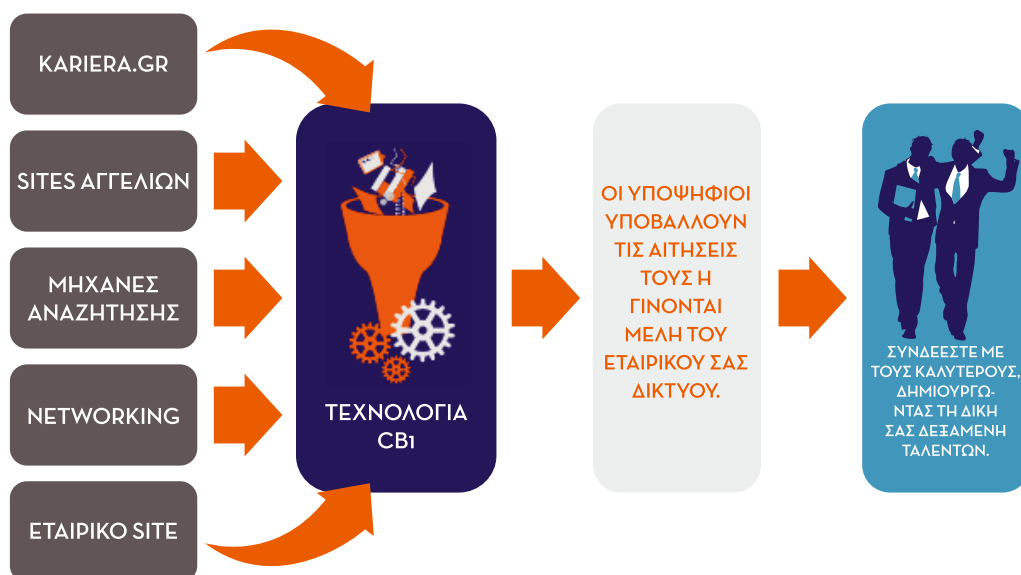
KARIERA.GR

SITES ΑΓΓΕΛΙΩΝ

ΜΗΧΑΝΕΣ ΑΝΑΖΗΤΗΣΗΣ

NETWORKING

ΕΤΑΙΡΙΚΟ SITE

ΤΕΧΝΟΛΟΓΙΑ CB1

ΟΙ ΥΠΟΨΗΦΙΟΙ ΥΠΟΒΑΛΛΟΥΝ ΤΙΣ ΑΙΤΗΣΕΙΣ ΤΟΥΣ Η ΓΙΝΟΝΤΑΙ ΜΕΛΗ ΤΟΥ ΕΤΑΙΡΙΚΟΥ ΣΑΣ ΔΙΚΤΥΟΥ.

ΣΥΝΔΕΕΣΤΕ ΜΕ ΤΟΥΣ ΚΑΛΥΤΕΡΟΥΣ, ΔΗΜΙΟΥΡΓΩΝΤΑΣ ΤΗ ΔΙΚΗ ΣΑΣ ΔΕΞΑΜΕΝΗ ΤΑΛΕΝΤΩΝ.